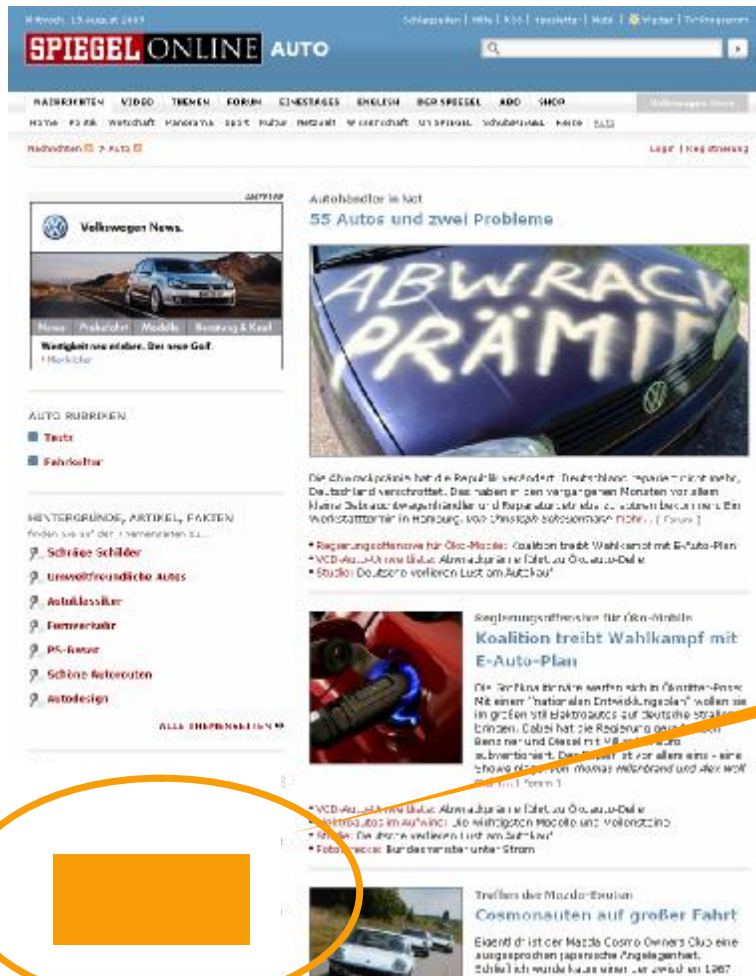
Mittwoch, 19. August 2009

Schlagzeilen | Hilfe | RSS | Newsletter | Mobil | Wetter | TV-Programm

SPIEGEL ONLINE AUTO

NACHRICHTEN VIDEO THEMEN FORUM EINESTAGES ENGLISH DER SPIEGEL ABO SHOP

Home Politik Wirtschaft Panorama Sport Kultur Netzwelt Wissenschaft UniSPIEGEL SchulSPIEGEL Reise Auto

Nachrichten > Auto

Login | Registrierung

ANZEIGE

Volkswagen News.

News Probefahrt Modelle Beratung & Kauf

Wertigkeit neu erleben. Der neue Golf.

Merkliste

AUTO RUBRIKEN

Tests

Fahrkultur

HINTERGRÜNDE, ARTIKEL, FAKTEN

finden Sie auf den Themenseiten zu...

Schräge Schilder

Umweltfreundliche Autos

Autoklassiker

Formel 1

PS-Reise

Schöne Autorouten

Autodesign

ALLE THEMENSEITEN

Autohändler in Not

55 Autos und zwei Probleme

ABWRACK PRÄMIE

Die Abwrackprämie hat die Republik verändert: Deutschland repariert nicht mehr, Deutschland verschrottet. Das haben in den vergangenen Monaten vor allem kleine Gebrauchtwagenhändler und Reparaturbetriebe zu spüren bekommen. Ein Werkstattbesuch in Hamburg. Von Christoph Seeselmann Mehr... [ Forum ]

Regierungsoffensive für Öko-Mobile: Koalition treibt Wahlkampf mit E-Auto-Plan

VCD-Auto-Umweltliste: Abwrackprämie fährt zu Öko-Autos-Deals

Studie: Deutsche verlieren Lust am Autokauf

Regierungsoffensive für Öko-Mobile

Koalition treibt Wahlkampf mit E-Auto-Plan

Die Großkoalitionäre werfen sich in Öko-Pose: Mit einem "Nationalen Entwicklungsplan" wollen sie im großen Stil Elektroautos auf deutsche Straßen bringen. Dabei hat die Regierung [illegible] Benziner und Diesel mit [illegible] subventioniert. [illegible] Von Thomas Hillenbrand und Alex Wolf [ Forum ]

VCD-Auto-Umweltliste: Abwrackprämie fährt zu Öko-Autos-Deals

Elektroautos im Aufwind: Die wichtigsten Modelle und Vorbereitung

Studie: Deutsche verlieren Lust am Autokauf

Fotostrecke: Bundesminister unter Strom

Treffen der Mazda-Enthusiasten

Cosmonauten auf großer Fahrt

Eigentlich ist der Mazda Cosmo Owners Club eine ausgesprochen japanische Angelegenheit. Schließlich wurde kaum einer der zwischen 1967